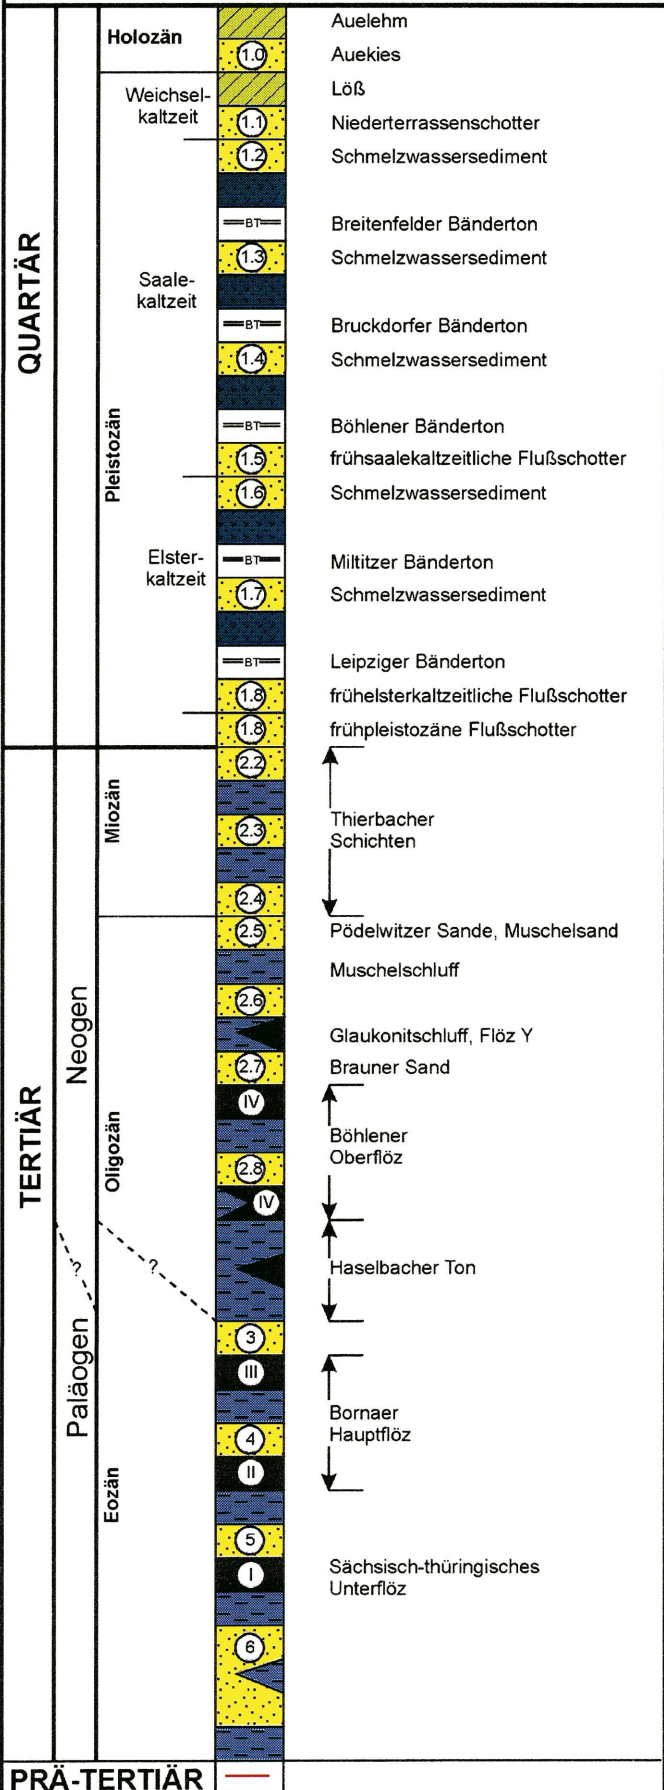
QUARTÄR

Pleistozän

Holozän

Weichsel-kaltzeit

Saale-kaltzeit

Elster-kaltzeit

1.0
1.1
1.2
BT
1.3
BT
1.4
BT
1.5
1.6
BT
1.7
BT
1.8
1.8

Auelehm
Auekies
Löß
Niederterrassenschotter
Schmelzwassersediment
Breitenfelder Bänderton
Schmelzwassersediment
Bruckdorfer Bänderton
Schmelzwassersediment
Böhlener Bänderton
frühsaalekaltzeitliche Flußschotter
Schmelzwassersediment
Miltitzer Bänderton
Schmelzwassersediment
Leipziger Bänderton
frühelsterkaltzeitliche Flußschotter
frühpleistozäne Flußschotter

TERTIÄR

Neogen

Paläogen

?

Miozän

Oligozän

?

Eozän

2.2
2.3
2.4
2.5
2.6
2.7
IV
2.8
IV
3
III
4
II
5
I
6

Thierbacher Schichten
Pödelwitzer Sande, Muschelsand
Muschelschluff
Glaukonitschluff, Flöz Y
Brauner Sand
Böhlener Oberflöz
Haselbacher Ton
Bornaer Hauptflöz
Sächsisch-thüringisches Unterflöz

PRÄ-TERTIÄR